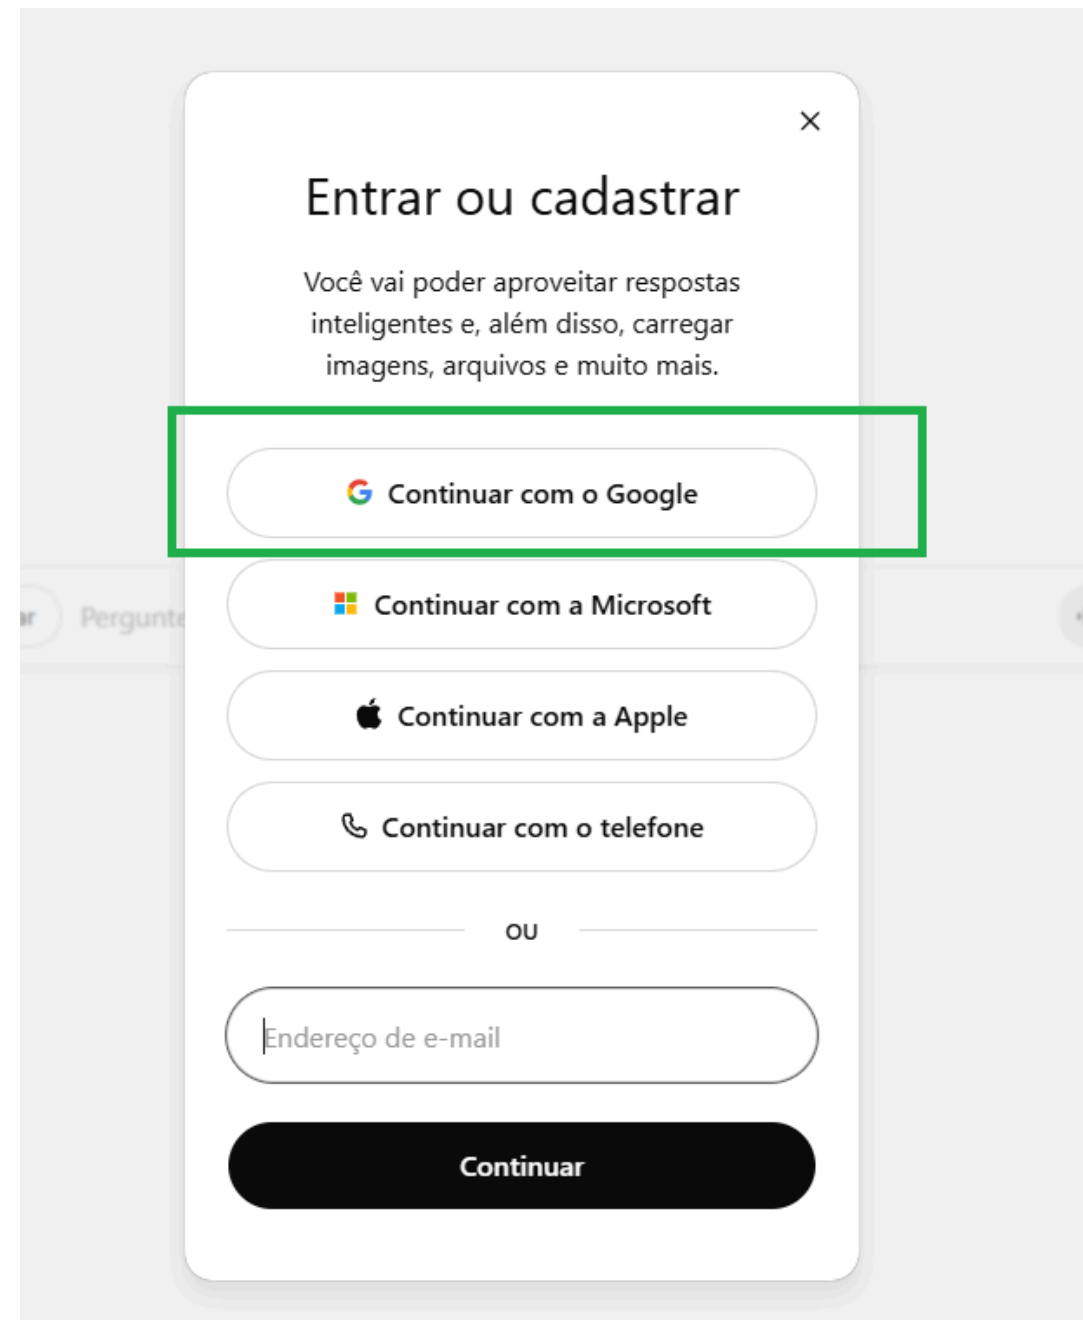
×

Entrar ou cadastrar

Você vai poder aproveitar respostas inteligentes e, além disso, carregar imagens, arquivos e muito mais.

Continuar com o Google

Continuar com a Microsoft

Continuar com a Apple

Continuar com o telefone

OU

Endereço de e-mail

Continuar

ar Pergunte